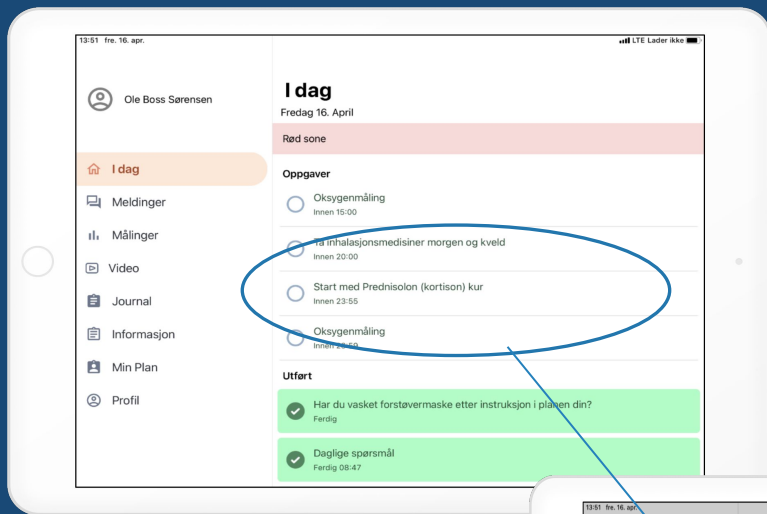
13:51 fre. 16. apr.

LTE Lader ikke

Ole Boss Sørensen

I dag

Meldinger

Målinger

Video

Journal

Informasjon

Min Plan

Profil

I dag

Fredag 16. April

Rød sone

Oppgaver

Oksygenmåling
Innen 15:00

Ta inhalasjonsmedisiner morgen og kveld
Innen 20:00

Start med Prednisolon (kortison) kur
Innen 23:55

Oksygenmåling
Innen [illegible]

Utført

Har du vasket forstøvermaske etter instruksjon i planen din?
Ferdig

Daglige spørsmål
Ferdig 08:47

13:51 fre. 16. apr.